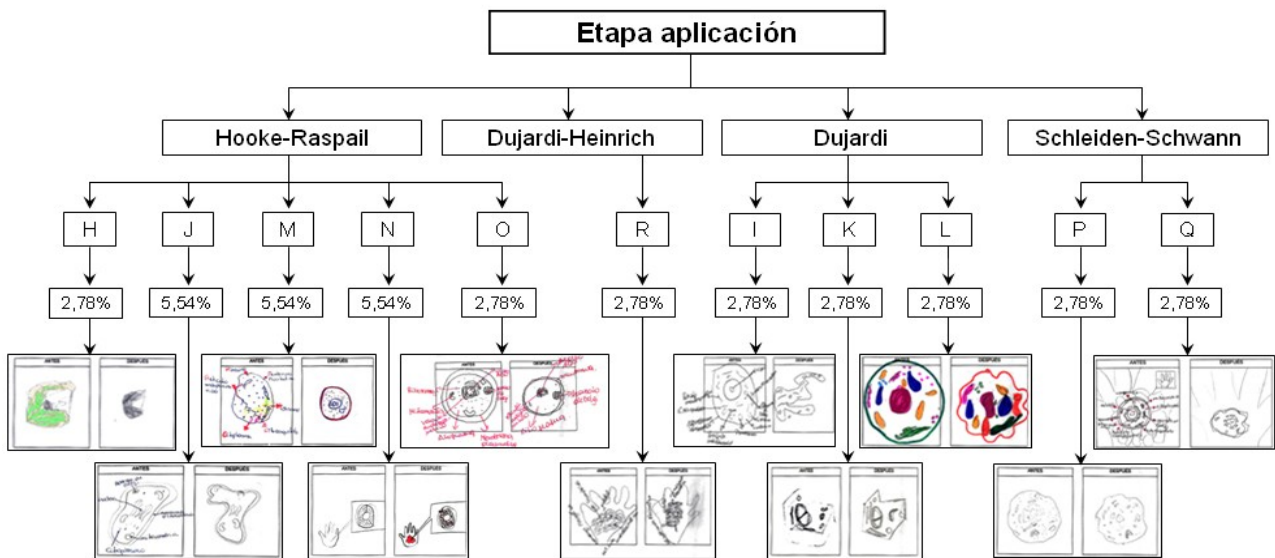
Etapa aplicación

Hooke-Raspail

Dujardi-Heinrich

Dujardi

Schleiden-Schwann

H

J

M

N

O

R

I

K

L

P

Q

2,78%

5,54%

5,54%

5,54%

2,78%

2,78%

2,78%

2,78%

2,78%

2,78%

2,78%

ANTES DESPUES

ANTES DESPUES

ANTES DESPUES

ANTES DESPUES

ANTES DESPUES

ANTES DESPUES

ANTES DESPUES

ANTES DESPUES

ANTES DESPUES

ANTES DESPUES

ANTES DESPUES